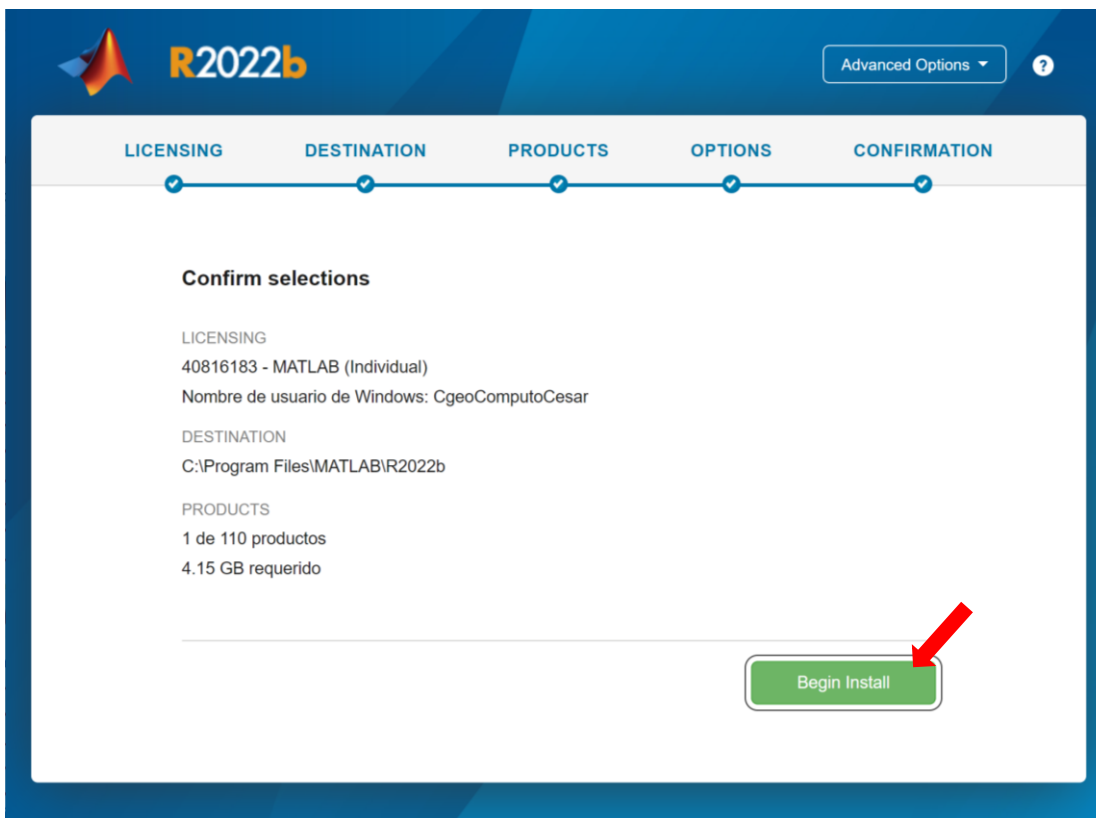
R2022b

Advanced Options

?

LICENSING DESTINATION PRODUCTS OPTIONS CONFIRMATION

Confirm selections

LICENSING
40816183 - MATLAB (Individual)
Nombre de usuario de Windows: CgeoComputoCesar

DESTINATION
C:\Program Files\MATLAB\R2022b

PRODUCTS
1 de 110 productos
4.15 GB requerido

Begin Install